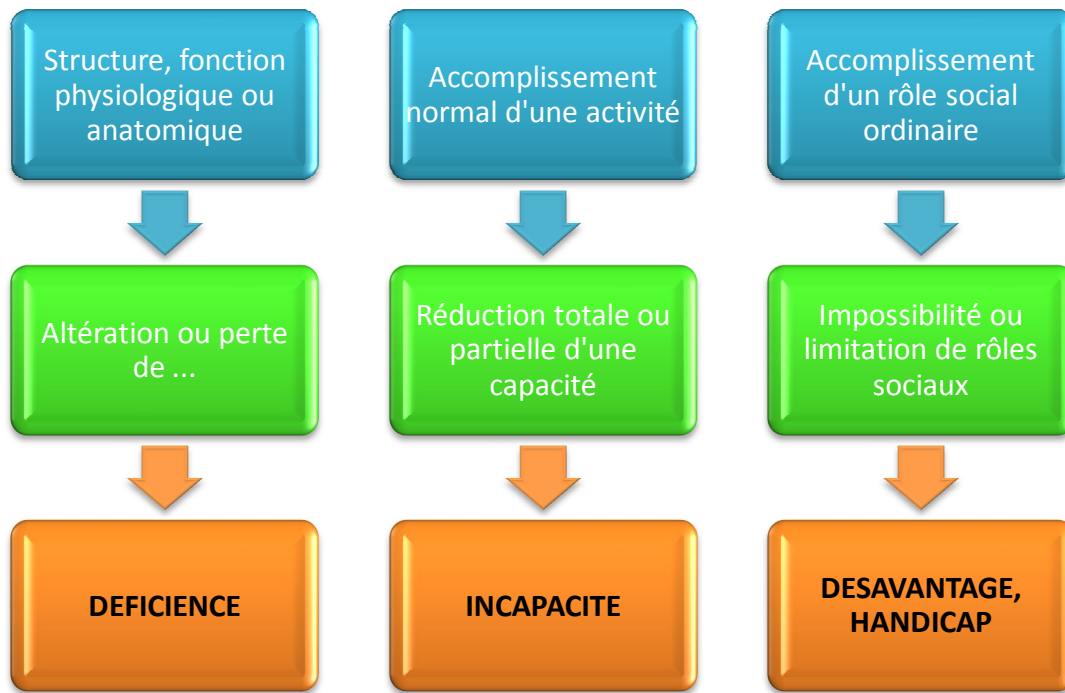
Structure, fonction physiologique ou anatomique

Altération ou perte de ...

DEFICIENCE

Accomplissement normal d'une activité

Réduction totale ou partielle d'une capacité

INCAPACITE

Accomplissement d'un rôle social ordinaire

Impossibilité ou limitation de rôles sociaux

DESAVANTAGE, HANDICAP